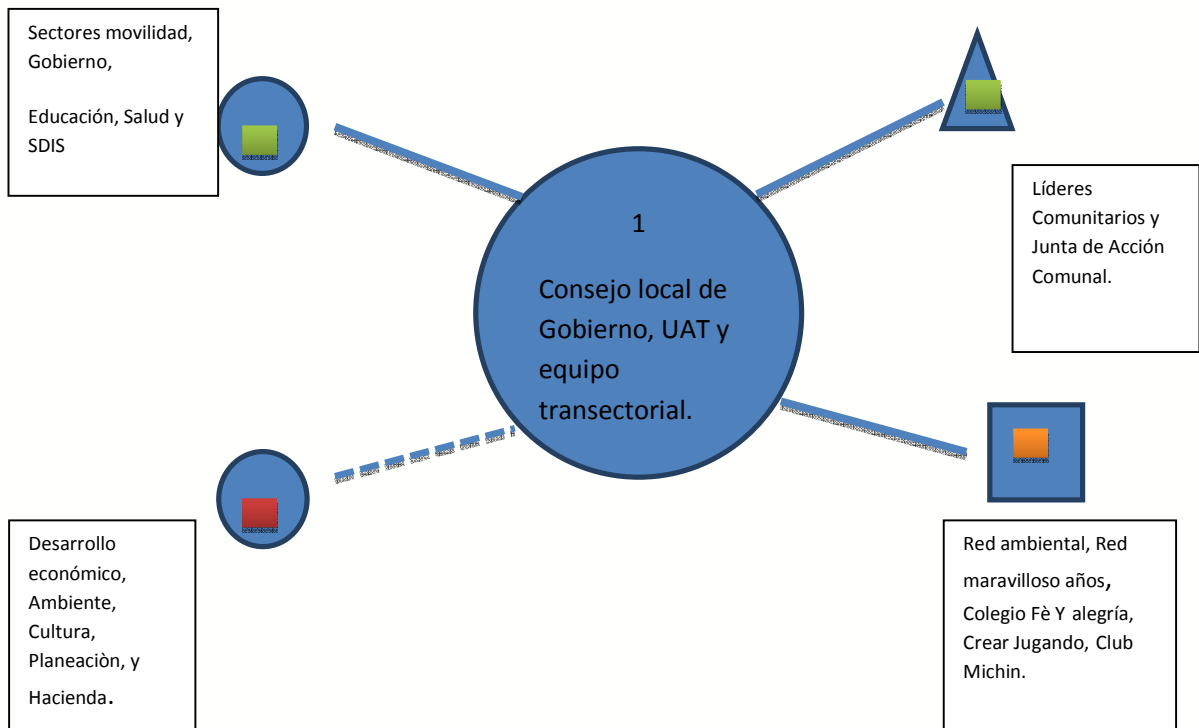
Sectores movilidad, Gobierno,

Educación, Salud y SDIS

1

Consejo local de Gobierno, UAT y equipo transectorial.

Líderes Comunitarios y Junta de Acción Comunal.

Desarrollo económico, Ambiente, Cultura, Planeaciòn, y Hacienda.

Red ambiental, Red maravilloso años, Colegio Fè Y alegría, Crear Jugando, Club Michin.